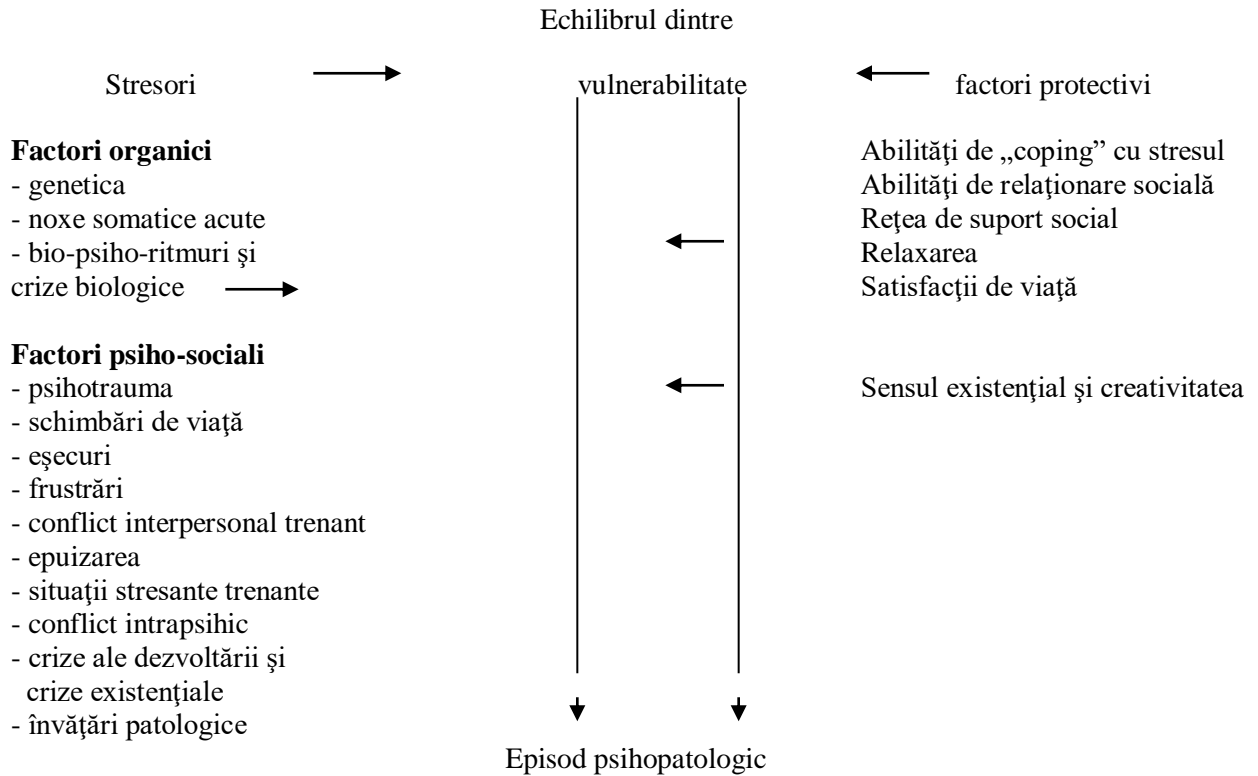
Echilibrul dintre

Stresori vulnerabilitate factori protectivi

**Factori organici**
- genetica
- noxe somatice acute
- bio-psiho-ritmuri şi crize biologice

Abilităţi de „coping” cu stresul
Abilităţi de relaţionare socială
Reţea de suport social
Relaxarea
Satisfacţii de viaţă

**Factori psiho-sociali**
- psihotrauma
- schimbări de viaţă
- eşecuri
- frustrări
- conflict interpersonal trenant
- epuizarea
- situaţii stresante trenante
- conflict intrapsihic
- crize ale dezvoltării şi crize existenţiale
- învăţări patologice

Sensul existenţial şi creativitatea

Episod psihopatologic